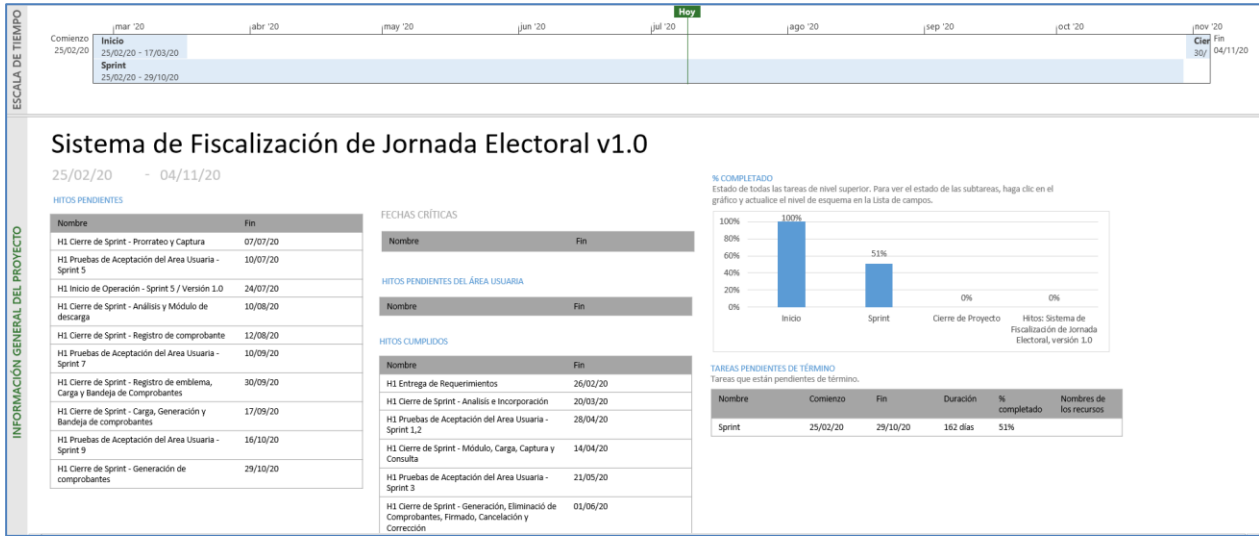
ESCALA DE TIEMPO

Hoy

mar '20 abr '20 may '20 jun '20 jul '20 ago '20 sep '20 oct '20 nov '20

Comienzo 25/02/20

Inicio
25/02/20 - 17/03/20

Sprint
25/02/20 - 29/10/20

Cier
30/

Fin 04/11/20

INFORMACIÓN GENERAL DEL PROYECTO

Sistema de Fiscalización de Jornada Electoral v1.0

25/02/20 - 04/11/20

HITOS PENDIENTES

| Nombre | Fin |
|---|---|
| H1 Cierre de Sprint - Prorrateo y Captura | 07/07/20 |
| H1 Pruebas de Aceptación del Area Usuaria - Sprint 5 | 10/07/20 |
| H1 Inicio de Operación - Sprint 5 / Versión 1.0 | 24/07/20 |
| H1 Cierre de Sprint - Análisis y Módulo de descarga | 10/08/20 |
| H1 Cierre de Sprint - Registro de comprobante | 12/08/20 |
| H1 Pruebas de Aceptación del Area Usuaria - Sprint 7 | 10/09/20 |
| H1 Cierre de Sprint - Registro de emblema, Carga y Bandeja de Comprobantes | 30/09/20 |
| H1 Cierre de Sprint - Carga, Generación y Bandeja de comprobantes | 17/09/20 |
| H1 Pruebas de Aceptación del Area Usuaria - Sprint 9 | 16/10/20 |
| H1 Cierre de Sprint - Generación de comprobantes | 29/10/20 |

FECHAS CRÍTICAS

| Nombre | Fin |
|---|---|

HITOS PENDIENTES DEL ÁREA USUARIA

| Nombre | Fin |
|---|---|

HITOS CUMPLIDOS

| Nombre | Fin |
|---|---|
| H1 Entrega de Requerimientos | 26/02/20 |
| H1 Cierre de Sprint - Analisis e Incorporación | 20/03/20 |
| H1 Pruebas de Aceptación del Area Usuaria - Sprint 1,2 | 28/04/20 |
| H1 Cierre de Sprint - Módulo, Carga, Captura y Consulta | 14/04/20 |
| H1 Pruebas de Aceptación del Area Usuaria - Sprint 3 | 21/05/20 |
| H1 Cierre de Sprint - Generación, Eliminación de Comprobantes, Firmado, Cancelación y Corrección | 01/06/20 |

% COMPLETADO
Estado de todas las tareas de nivel superior. Para ver el estado de las subtareas, haga clic en el gráfico y actualice el nivel de esquema en la Lista de campos.

100% 80% 60% 40% 20% 0%

100% 51% 0% 0%

Inicio Sprint Cierre de Proyecto Hitos: Sistema de Fiscalización de Jornada Electoral, versión 1.0

TAREAS PENDIENTES DE TÉRMINO
Tareas que están pendientes de término.

| Nombre | Comienzo | Fin | Duración | % completado | Nombres de los recursos |
|---|---|---|---|---|---|
| Sprint | 25/02/20 | 29/10/20 | 162 días | 51% | |